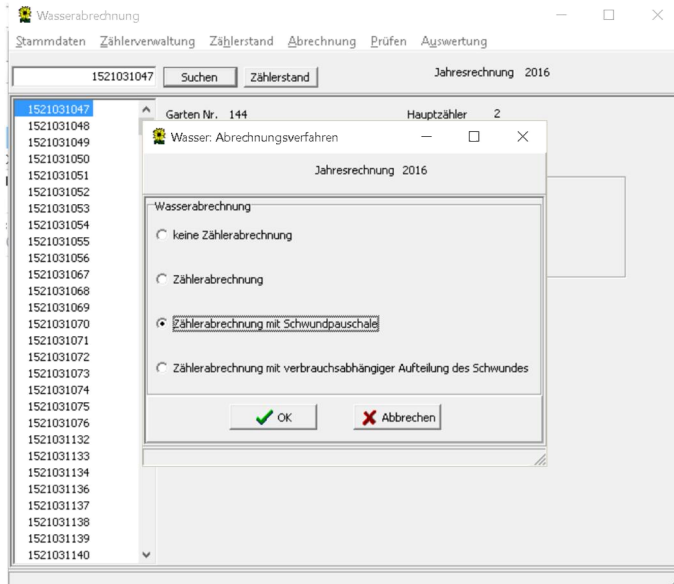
Wasserabrechnung

Stammdaten Zählerverwaltung Zählerstand Abrechnung Prüfen Auswertung

1521031047 Suchen Zählerstand Jahresrechnung 2016

1521031047
1521031048
1521031049
1521031050
1521031051
1521031052
1521031053
1521031054
1521031055
1521031056
1521031067
1521031068
1521031069
1521031070
1521031071
1521031072
1521031073
1521031074
1521031075
1521031076
1521031132
1521031133
1521031134
1521031136
1521031137
1521031138
1521031139
1521031140

Garten Nr. 144 Hauptzähler 2

Wasser: Abrechnungsverfahren

Jahresrechnung 2016

Wasserabrechnung

keine Zählerabrechnung

Zählerabrechnung

Zählerabrechnung mit Schwundpauschale

Zählerabrechnung mit verbrauchsabhängiger Aufteilung des Schwundes

OK

Abbrechen